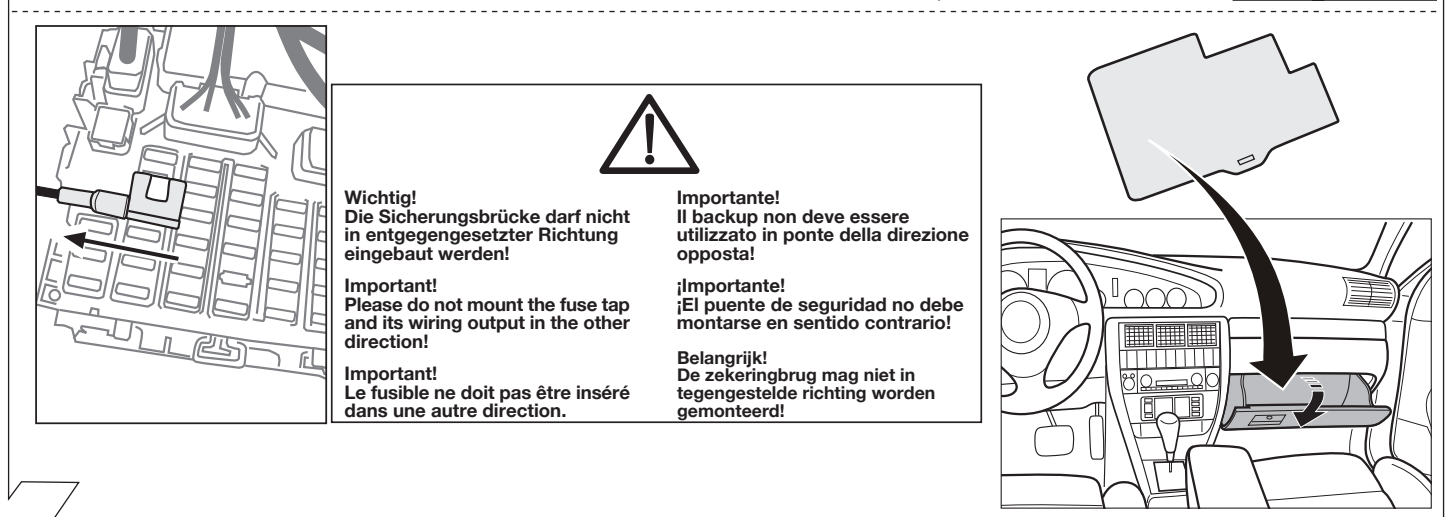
Wichtig!
Die Sicherungsbrücke darf nicht in entgegengesetzter Richtung eingebaut werden!

Important!
Please do not mount the fuse tap and its wiring output in the other direction!

Important!
Le fusible ne doit pas être inséré dans une autre direction.

Importante!
Il backup non deve essere utilizzato in ponte della direzione opposta!

¡Importante!
¡El puente de seguridad no debe montarse en sentido contrario!

Belangrijk!
De zekeringbrug mag niet in tegengestelde richting worden gemonteerd!